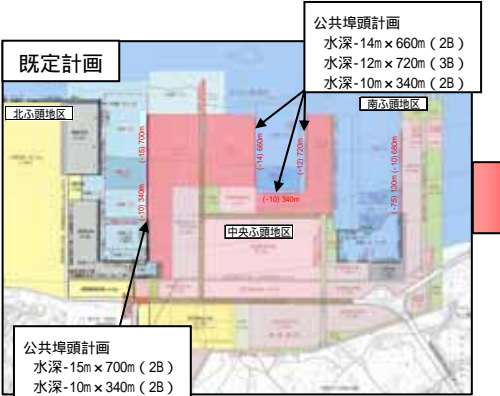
既定計画

公共埠頭計画
水深-14m×660m（2B）
水深-12m×720m（3B）
水深-10m×340m（2B）

北ふ頭地区

南ふ頭地区

(-15) 700m

(-10) 340m

(-14) 660m

(-12) 720m

(-10) 340m

(-7.5) 130m (-10) 680m

中央ふ頭地区

公共埠頭計画
水深-15m×700m（2B）
水深-10m×340m（2B）